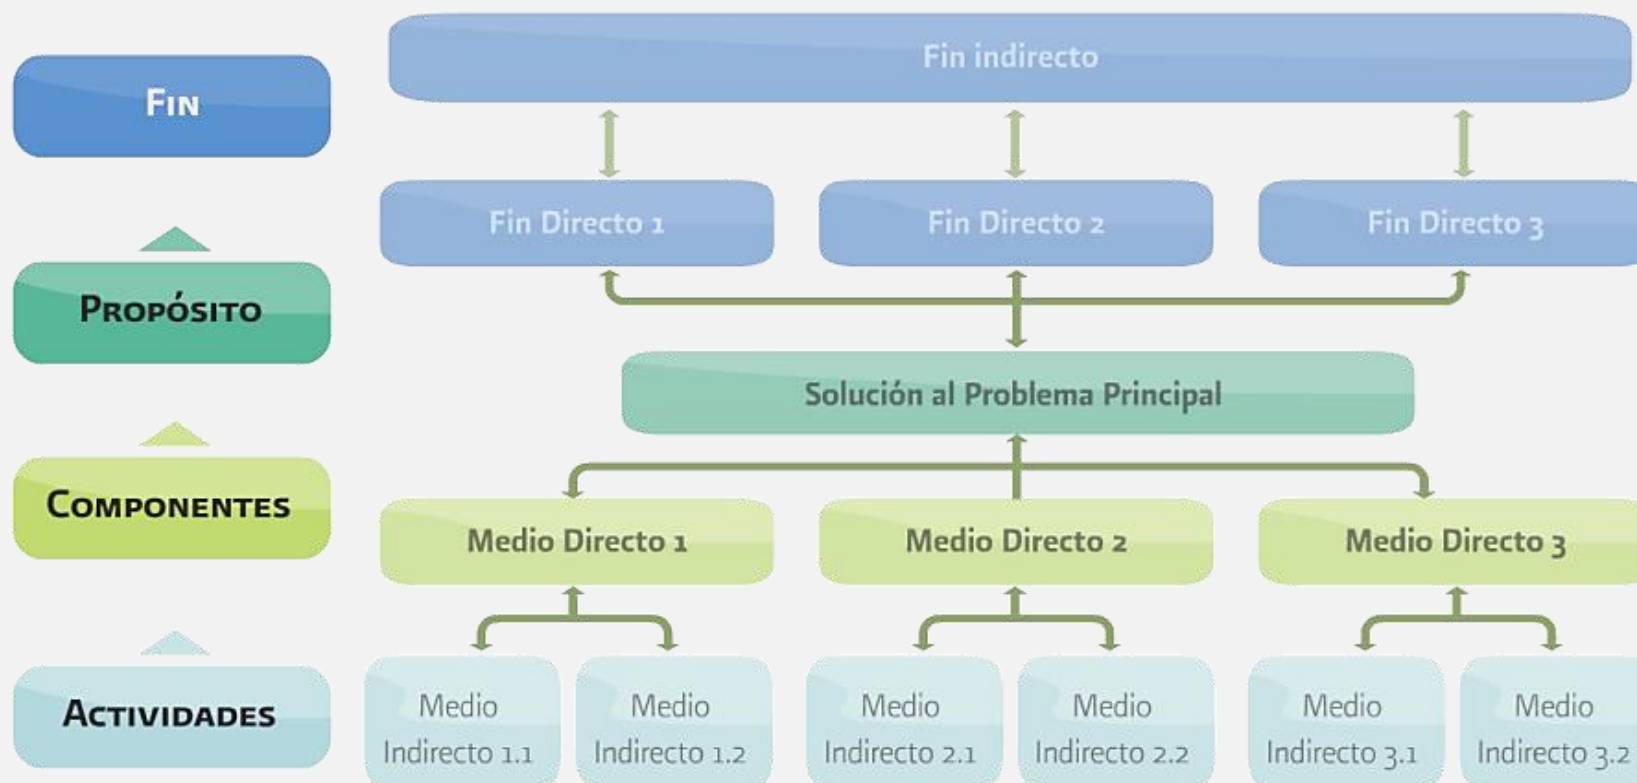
Fin

Propósito

Componentes

Actividades

Fin indirecto

Fin Directo 1

Fin Directo 2

Fin Directo 3

Solución al Problema Principal

Medio Directo 1

Medio Directo 2

Medio Directo 3

Medio Indirecto 1.1

Medio Indirecto 1.2

Medio Indirecto 2.1

Medio Indirecto 2.2

Medio Indirecto 3.1

Medio Indirecto 3.2